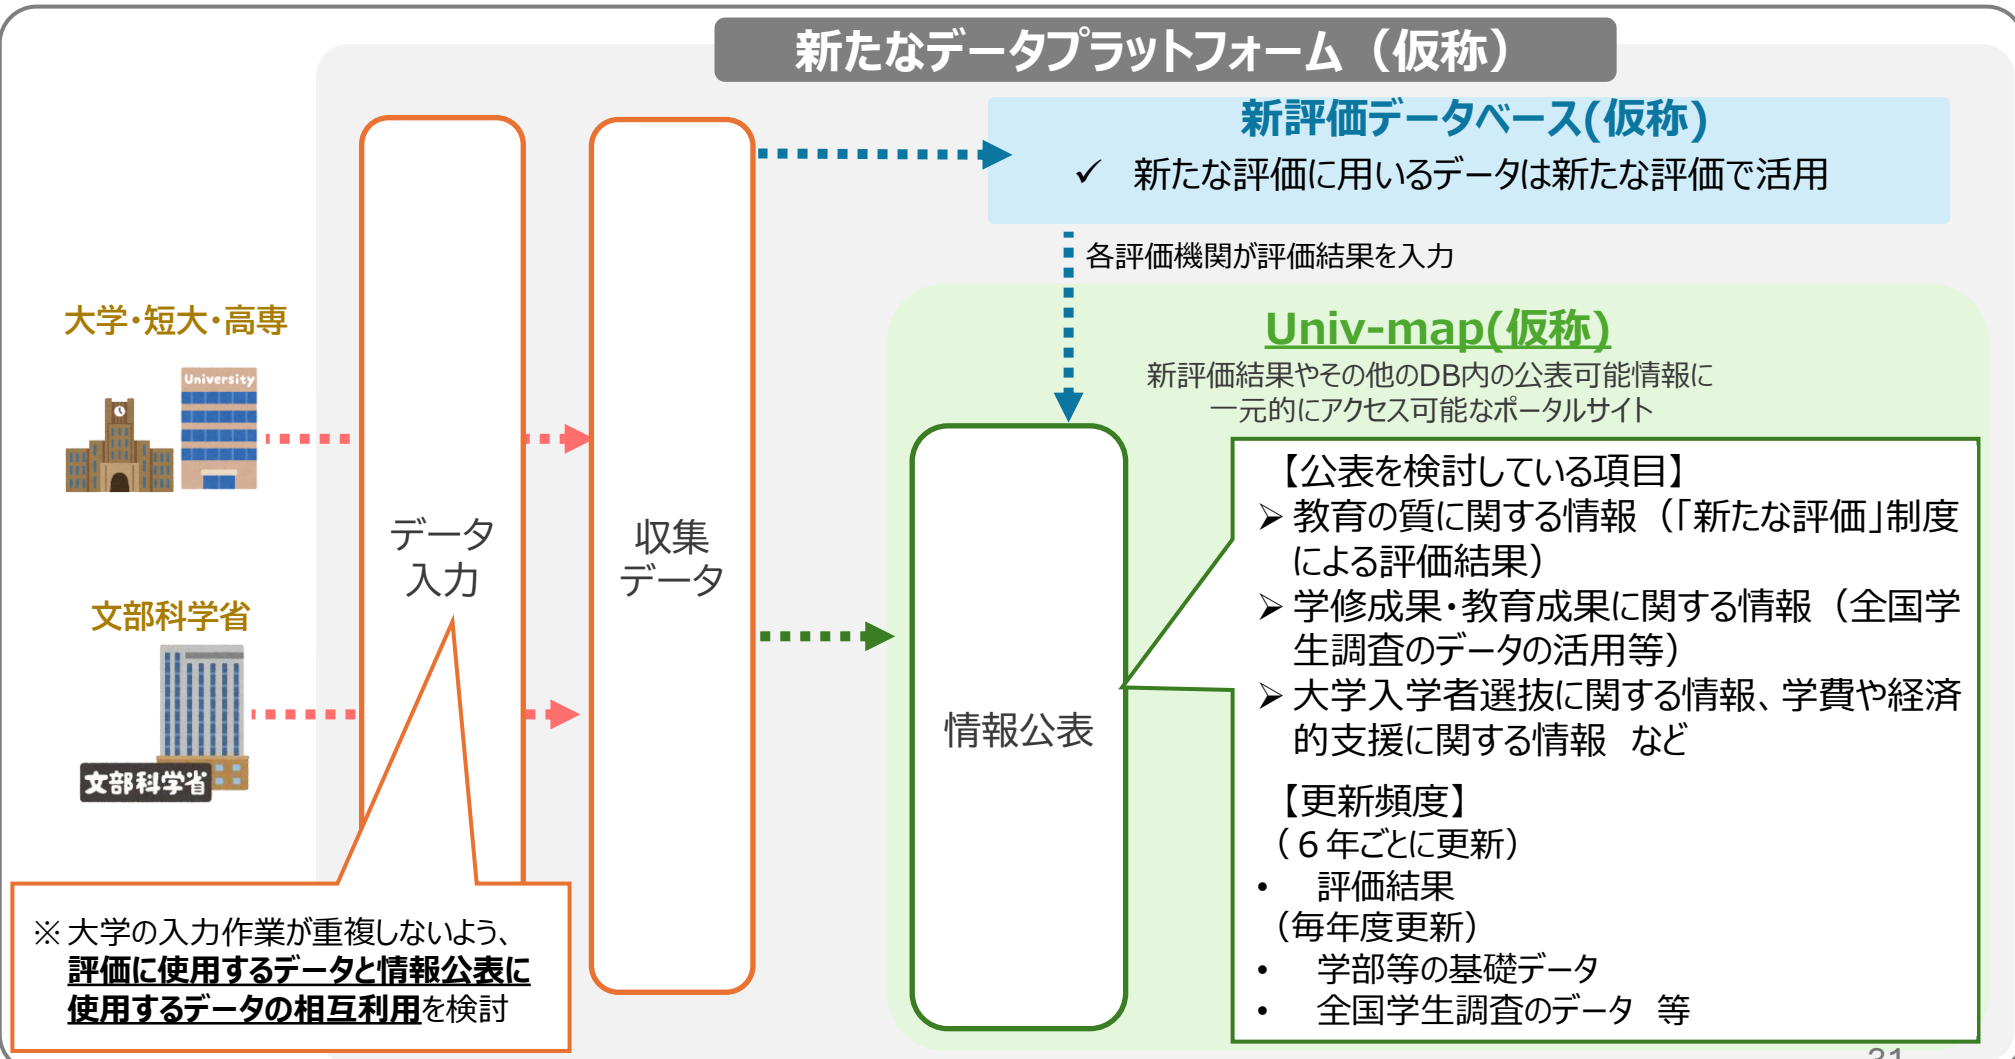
新たなデータプラットフォーム（仮称）

新評価データベース(仮称)
✓ 新たな評価に用いるデータは新たな評価で活用

各評価機関が評価結果を入力

大学・短大・高専

University

文部科学省

文部科学省

データ
入力

収集
データ

Univ-map(仮称)
新評価結果やその他のDB内の公表可能情報に
一元的にアクセス可能なポータルサイト

情報公表

【公表を検討している項目】
➢ 教育の質に関する情報（「新たな評価」制度による評価結果）
➢ 学修成果・教育成果に関する情報（全国学生調査のデータの活用等）
➢ 大学入学者選抜に関する情報、学費や経済的支援に関する情報　など

【更新頻度】
（６年ごとに更新）
• 評価結果
（毎年度更新）
• 学部等の基礎データ
• 全国学生調査のデータ　等

※ 大学の入力作業が重複しないよう、
評価に使用するデータと情報公表に使用するデータの相互利用を検討

31